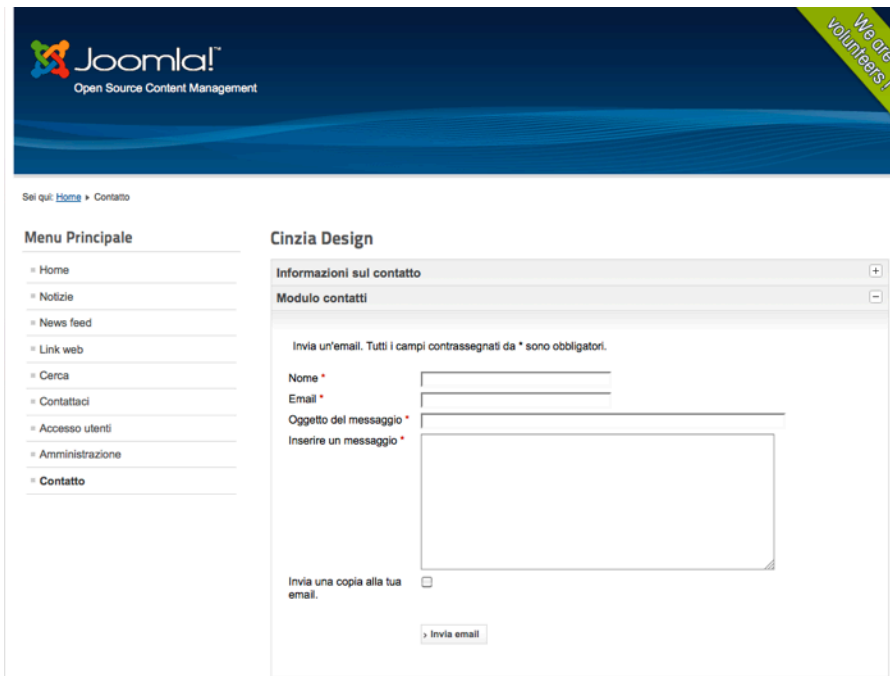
Joomla!™
Open Source Content Management

We are volunteers !

Sei qui: Home ▸ Contatto

Menu Principale

Home
Notizie
News feed
Link web
Cerca
Contattaci
Accesso utenti
Amministrazione
Contatto

Cinzia Design

Informazioni sul contatto +

Modulo contatti −

Invia un'email. Tutti i campi contrassegnati da * sono obbligatori.

Nome *
Email *
Oggetto del messaggio *
Inserire un messaggio *

Invia una copia alla tua email.

› Invia email